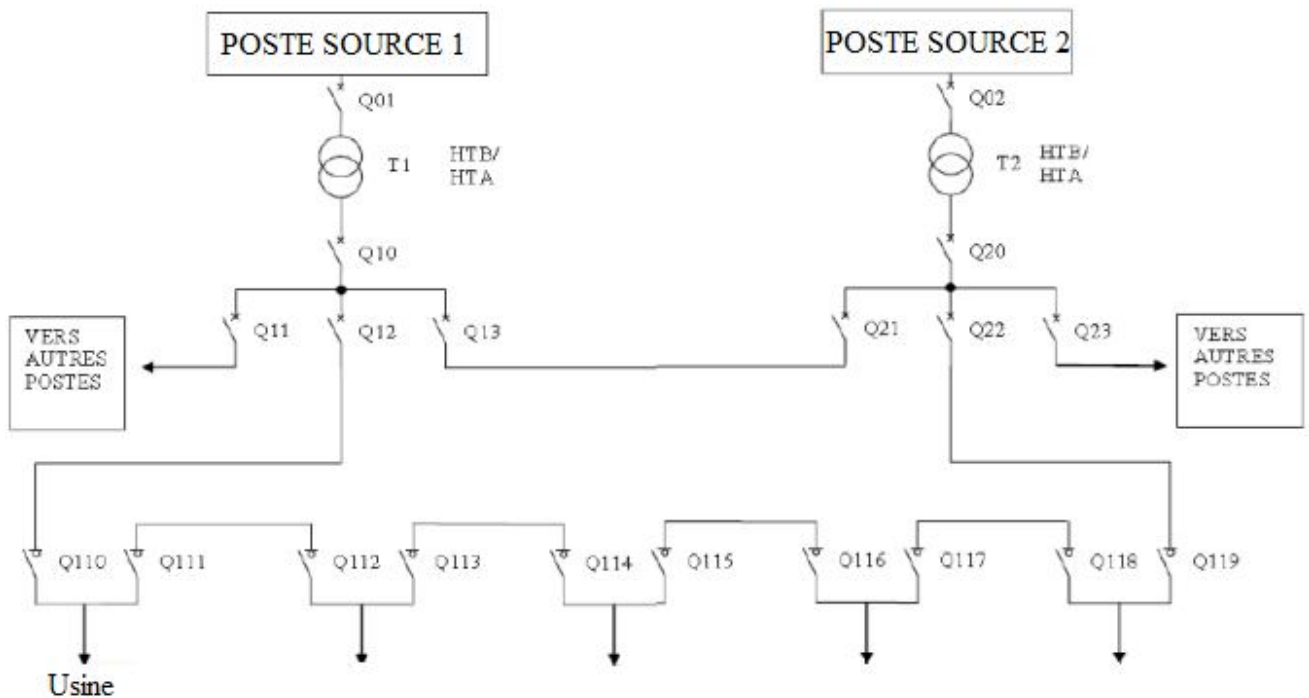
POSTE SOURCE 1

POSTE SOURCE 2

Q01

T1

HTB/
HTA

Q10

Q02

T2

HTB/
HTA

Q20

VERS
AUTRES
POSTES

Q11

Q12

Q13

Q21

Q22

Q23

VERS
AUTRES
POSTES

Q110

Q111

Q112

Q113

Q114

Q115

Q116

Q117

Q118

Q119

Usine